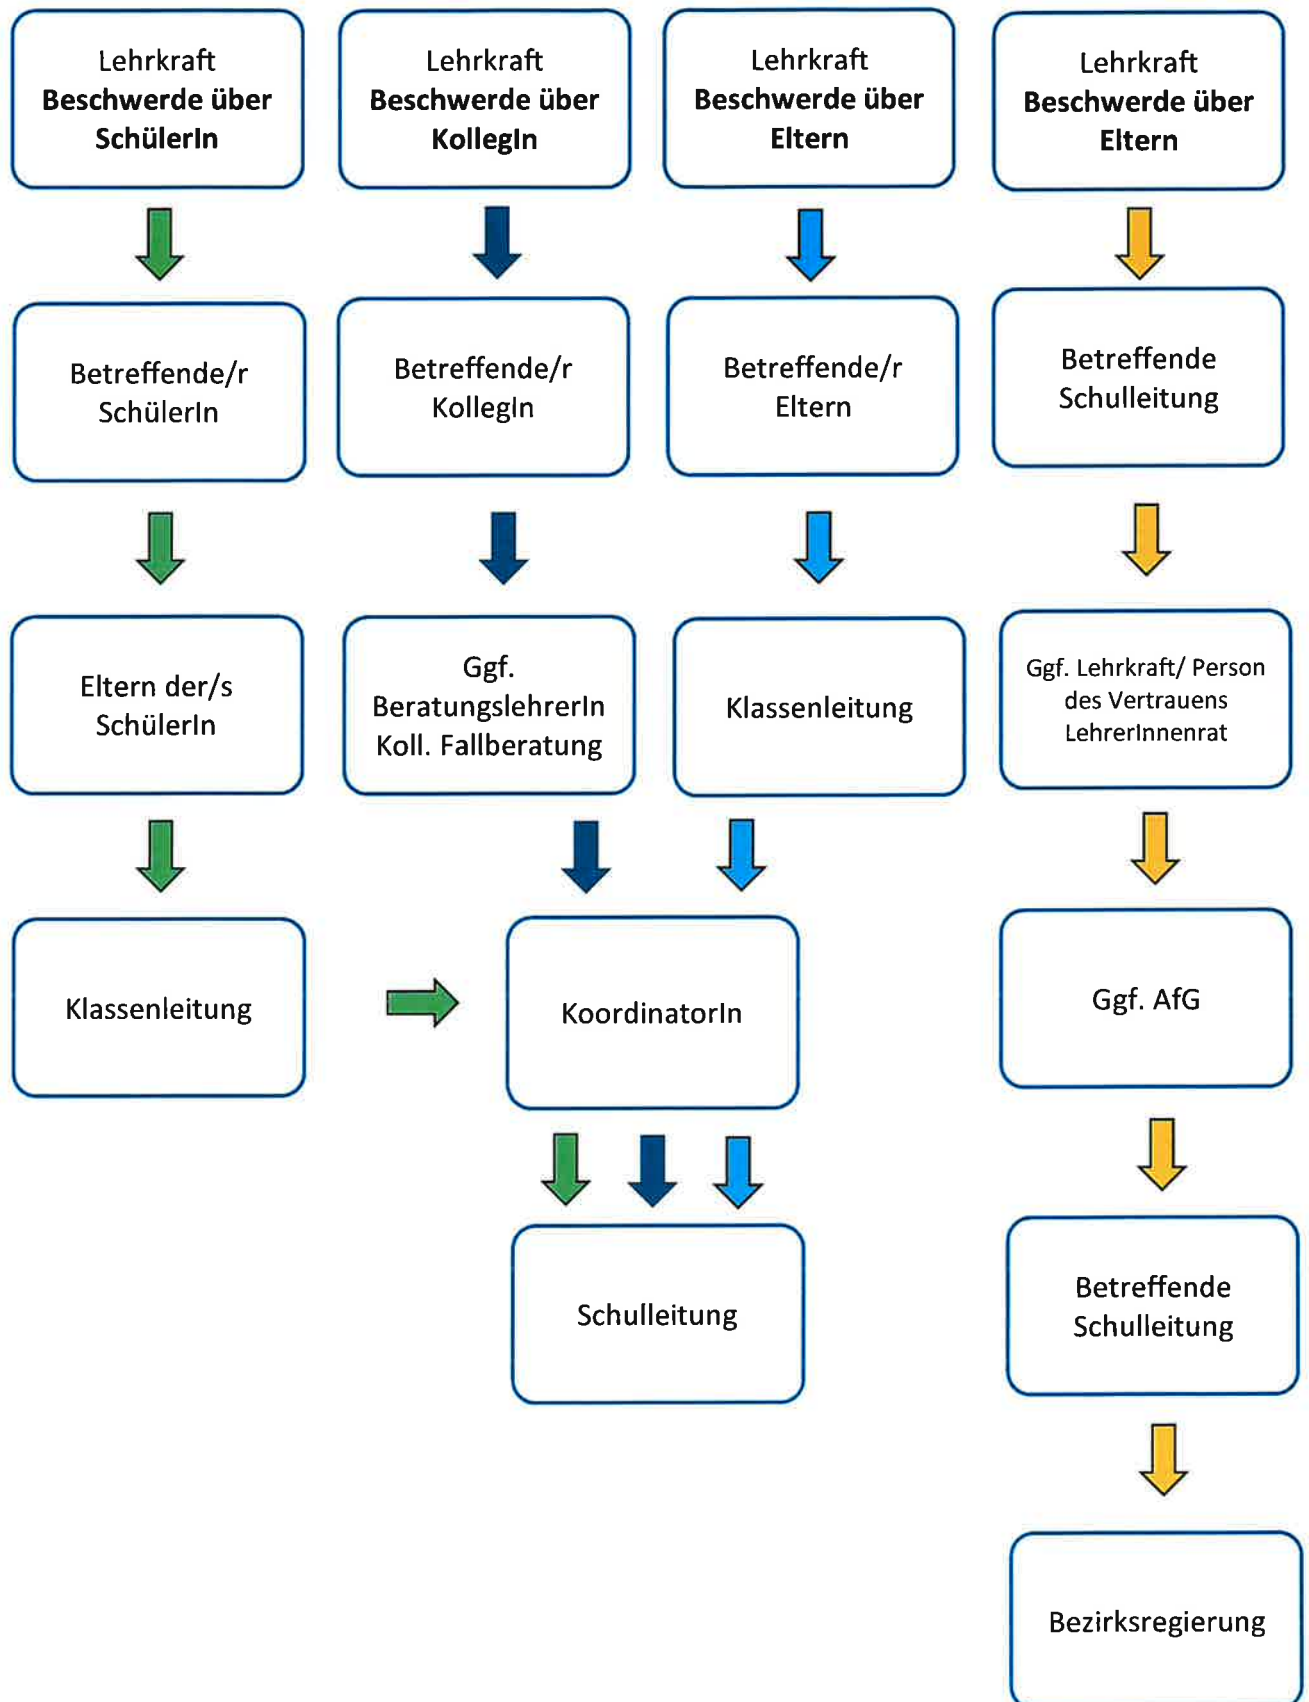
Lehrkraft
**Beschwerde über SchülerIn**

Betreffende/r SchülerIn

Eltern der/s SchülerIn

Klassenleitung

Lehrkraft
**Beschwerde über KollegIn**

Betreffende/r KollegIn

Ggf. BeratungslehrerIn Koll. Fallberatung

Lehrkraft
**Beschwerde über Eltern**

Betreffende/r Eltern

Klassenleitung

KoordinatorIn

Schulleitung

Lehrkraft
**Beschwerde über Eltern**

Betreffende Schulleitung

Ggf. Lehrkraft/ Person des Vertrauens LehrerInnenrat

Ggf. AfG

Betreffende Schulleitung

Bezirksregierung